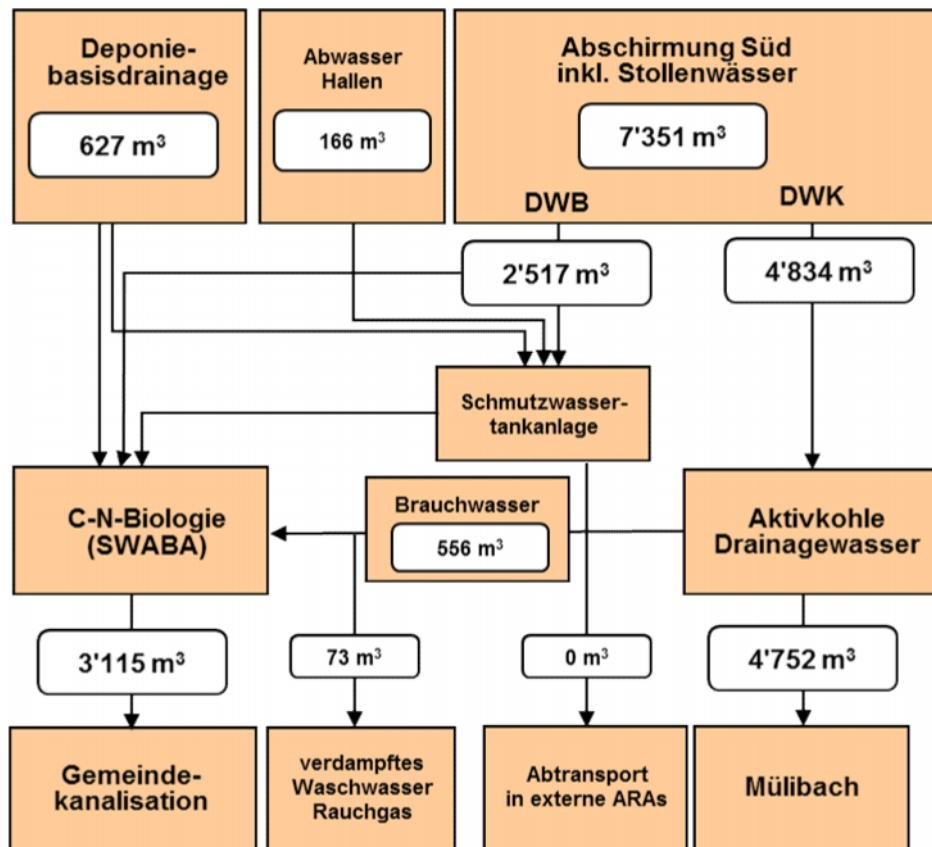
Deponiebasisdrainage

627 m$^3$

Abwasser Hallen

166 m$^3$

Abschirmung Süd inkl. Stollenwässer

7'351 m$^3$

DWB

DWK

2'517 m$^3$

4'834 m$^3$

Schmutzwassertankanlage

C-N-Biologie (SWABA)

Brauchwasser

556 m$^3$

Aktivkohle Drainagewasser

3'115 m$^3$

73 m$^3$

0 m$^3$

4'752 m$^3$

Gemeindekanalisation

verdampftes Waschwasser Rauchgas

Abtransport in externe ARAs

Mülibach